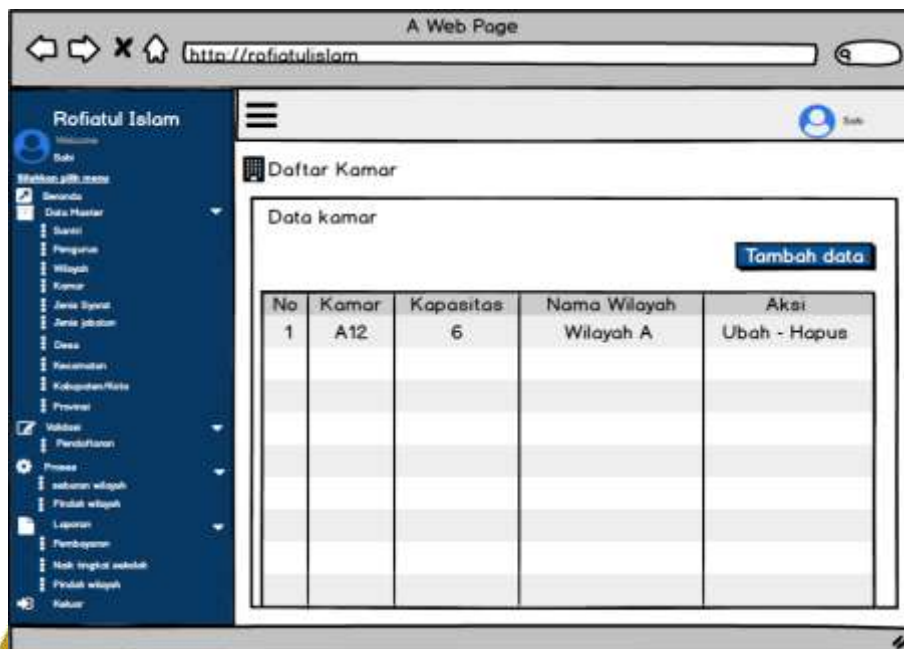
A Web Page

http://rofiatulislam

Rofiatul Islam

Welcome

Sabi

Silahkan pilih menu

Beranda

Data Master

Santri

Pengurus

Wilayah

Kamar

Jenis Syarat

Jenis jabatan

Desa

Kecamatan

Kabupaten/Kota

Provinsi

Validasi

Pendaftaran

Proses

sebaran wilayah

Pindah wilayah

Laporan

Pembayaran

Naik tingkat sekolah

Pindah wilayah

Keluar

Sabi

Daftar Kamar

Data kamar

Tambah data

| No | Kamar | Kapasitas | Nama Wilayah | Aksi |
|---|---|---|---|---|
| 1 | A12 | 6 | Wilayah A | Ubah - Hapus |